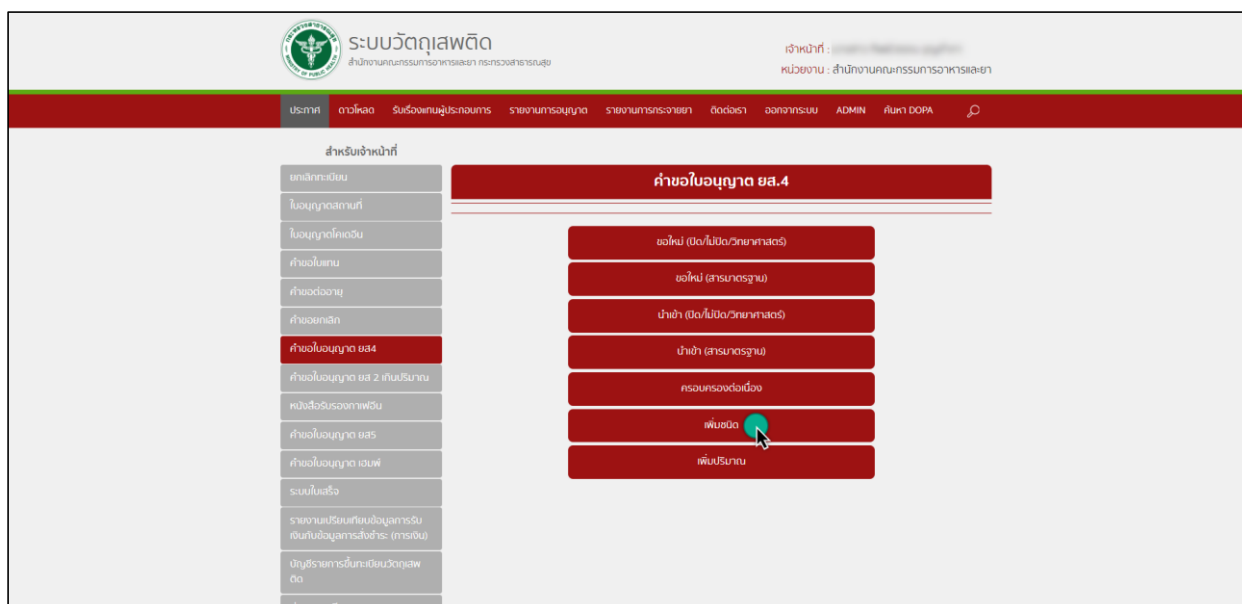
ระบบวัตถุเสพติด
สำนักงานคณะกรรมการอาหารและยา กระทรวงสาธารณสุข

เจ้าหน้าที่ : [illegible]
หน่วยงาน : สำนักงานคณะกรรมการอาหารและยา

ประกาศ ดาวโหลด รับเรื่องแทนผู้ประกอบการ รายงานการอนุญาต รายงานการกระจายยา ติดต่อเรา ออกจากระบบ ADMIN ค้นหา DOPA

สำหรับเจ้าหน้าที่
ยกเลิกทะเบียน
ใบอนุญาตสถานที่
ใบอนุญาตโคเดอีน
คำขอใบแทน
คำขอต่ออายุ
คำขอยกเลิก
คำขอใบอนุญาต ยส4
คำขอใบอนุญาต ยส 2 เกินปริมาณ
หนังสือรับรองกาเฟอีน
คำขอใบอนุญาต ยส5
คำขอใบอนุญาต เฮมพ์
ระบบใบเสร็จ
รายงานเปรียบเทียบข้อมูลการรับเงินกับข้อมูลการสั่งชำระ (การเงิน)
บัญชีรายการขึ้นทะเบียนวัตถุเสพติด

คำขอใบอนุญาต ยส.4

ขอใหม่ (ปิด/ไม่ปิด/วิทยาศาสตร์)
ขอใหม่ (สารมาตรฐาน)
นำเข้า (ปิด/ไม่ปิด/วิทยาศาสตร์)
นำเข้า (สารมาตรฐาน)
ครอบครองต่อเนื่อง
เพิ่มชนิด
เพิ่มปริมาณ